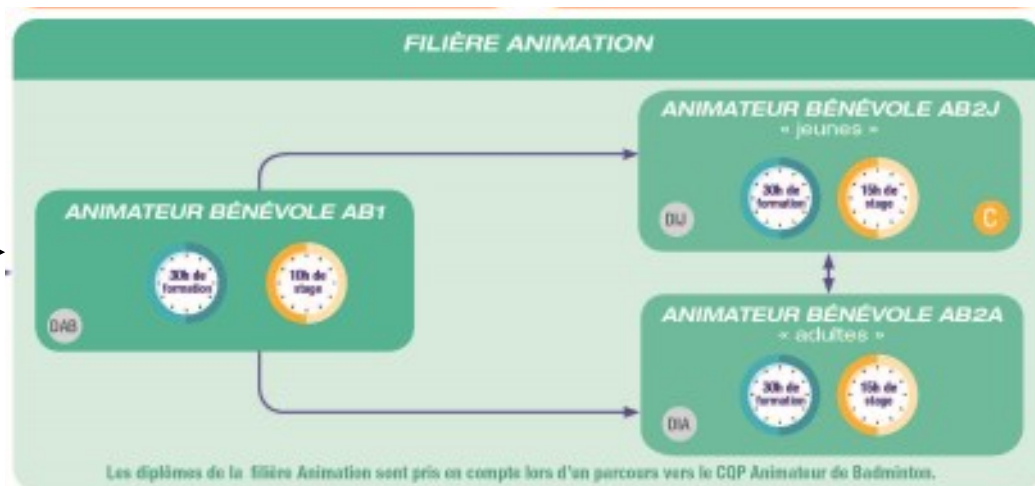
FILIÈRE ANIMATION

ANIMATEUR BÉNÉVOLE AB1

30h de formation

10h de stage

DAB

ANIMATEUR BÉNÉVOLE AB2J
« jeunes »

30h de formation

15h de stage

DIJ

C

ANIMATEUR BÉNÉVOLE AB2A
« adultes »

30h de formation

15h de stage

DIA

Les diplômes de la filière Animation sont pris en compte lors d'un parcours vers le CQP Animateur de Badminton.